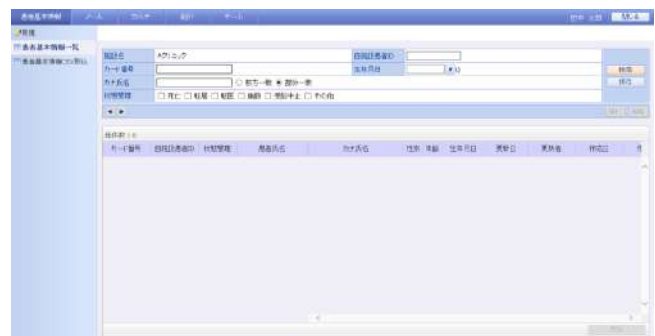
患者基本情報 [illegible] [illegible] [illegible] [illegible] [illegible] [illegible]

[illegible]

患者基本情報一覧

患者基本情報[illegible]

施設名 Aクリニック
自院患者ID
カード番号
生年月日
カナ氏名 ○ 前方一致 ● 部分一致
状態管理 □ 死亡 □ 転居 □ 転医 □ 治癒 □ 受診中止 □ その他

検索
クリア

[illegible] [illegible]

検索数：0

| カード番号 | 自院患者ID | 状態管理 | 患者氏名 | カナ氏名 | 性別 | 年齢 | 生年月日 | 更新日 | 更新者 | 作成日 | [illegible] |
|---|---|---|---|---|---|---|---|---|---|---|---|

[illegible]